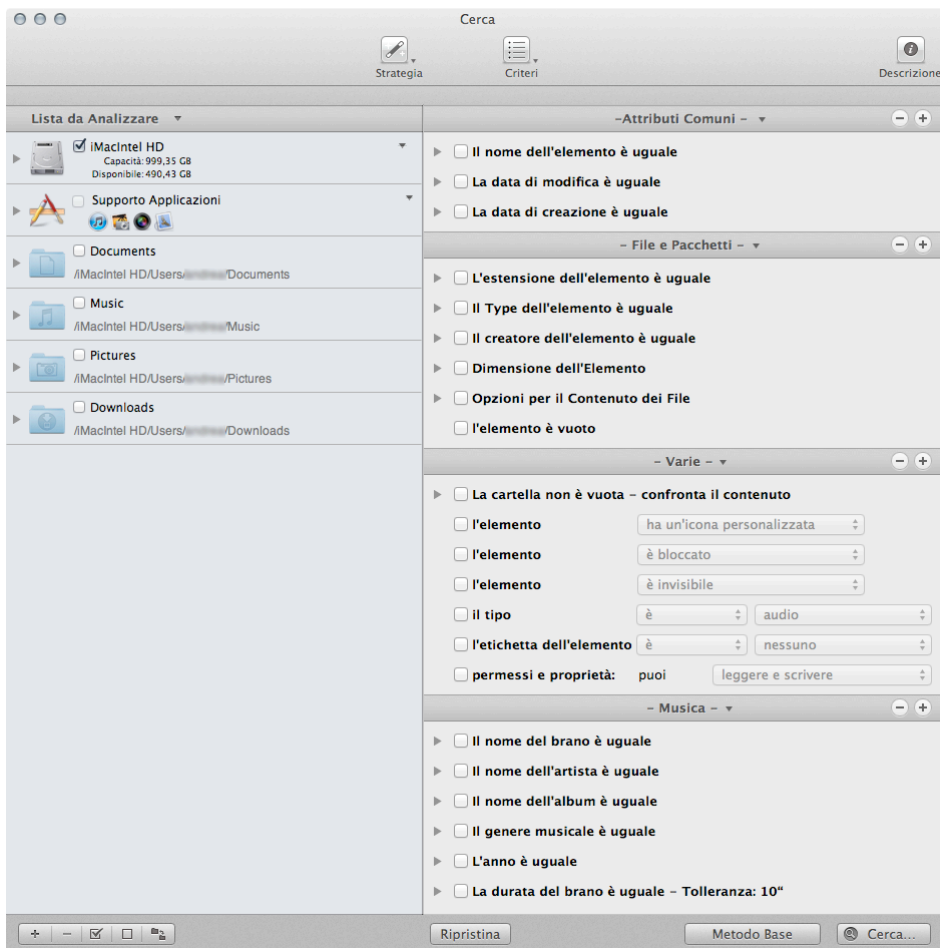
Cerca

Strategia

Criteri

Descrizione

Lista da Analizzare

iMacIntel HD
Capacità: 999,35 GB
Disponibile: 490,43 GB

Supporto Applicazioni

Documents
/iMacIntel HD/Users/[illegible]/Documents

Music
/iMacIntel HD/Users/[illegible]/Music

Pictures
/iMacIntel HD/Users/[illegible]/Pictures

Downloads
/iMacIntel HD/Users/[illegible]/Downloads

–Attributi Comuni –

Il nome dell'elemento è uguale

La data di modifica è uguale

La data di creazione è uguale

– File e Pacchetti –

L'estensione dell'elemento è uguale

Il Type dell'elemento è uguale

Il creatore dell'elemento è uguale

Dimensione dell'Elemento

Opzioni per il Contenuto dei File

l'elemento è vuoto

– Varie –

La cartella non è vuota – confronta il contenuto

l'elemento ha un'icona personalizzata

l'elemento è bloccato

l'elemento è invisibile

il tipo è audio

l'etichetta dell'elemento è nessuno

permessi e proprietà: puoi leggere e scrivere

– Musica –

Il nome del brano è uguale

Il nome dell'artista è uguale

Il nome dell'album è uguale

Il genere musicale è uguale

L'anno è uguale

La durata del brano è uguale – Tolleranza: 10"

Ripristina

Metodo Base

Cerca...